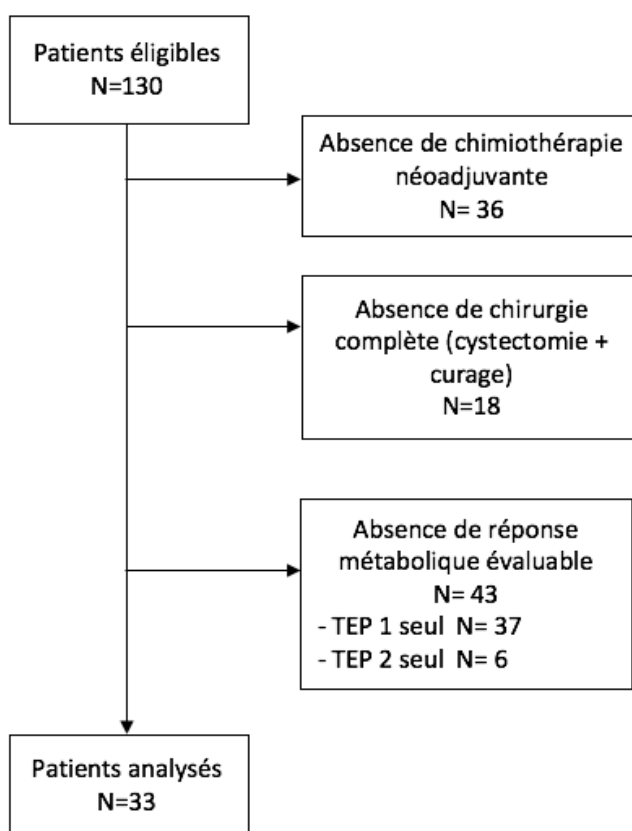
Patients éligibles
N=130

Absence de chimiothérapie néoadjuvante
N= 36

Absence de chirurgie complète (cystectomie + curage)
N=18

Absence de réponse métabolique évaluable
N= 43
- TEP 1 seul N= 37
- TEP 2 seul N= 6

Patients analysés
N=33